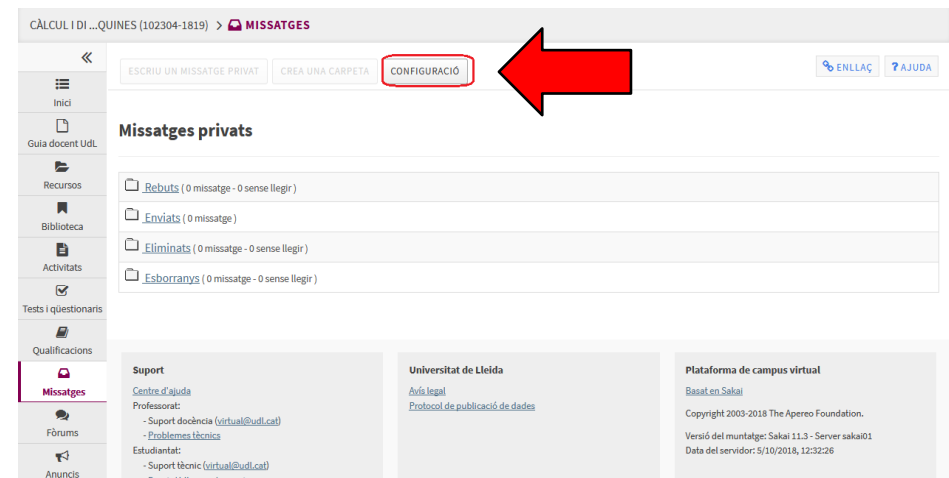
CÀLCUL I DI ...QUINES (102304-1819) > MISSATGES

«

Inici

Guia docent UdL

Recursos

Biblioteca

Activitats

Tests i qüestionaris

Qualificacions

Missatges

Fòrums

Anuncis

ESCRIU UN MISSATGE PRIVAT

CREA UNA CARPETA

CONFIGURACIÓ

ENLLAÇ

? AJUDA

Missatges privats

Rebuts ( 0 missatge - 0 sense llegir )

Enviats ( 0 missatge )

Eliminats ( 0 missatge - 0 sense llegir )

Esborranys ( 0 missatge - 0 sense llegir )

Suport

Centre d'ajuda
Professorat:
- Suport docència (virtual@udl.cat)
- Problemes tècnics
Estudiantat:
- Suport tècnic (virtual@udl.cat)

Universitat de Lleida

Avís legal
Protocol de publicació de dades

Plataforma de campus virtual

Basat en Sakai

Copyright 2003-2018 The Apereo Foundation.

Versió del muntatge: Sakai 11.3 - Server sakai01
Data del servidor: 5/10/2018, 12:32:26